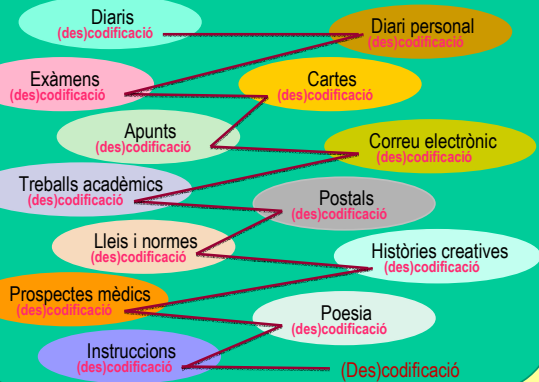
Diaris
(des)codificació

Diari personal
(des)codificació

Exàmens
(des)codificació

Cartes
(des)codificació

Apunts
(des)codificació

Correu electrònic
(des)codificació

Treballs acadèmics
(des)codificació

Postals
(des)codificació

Lleis i normes
(des)codificació

Històries creatives
(des)codificació

Prospectes mèdics
(des)codificació

Poesia
(des)codificació

Instruccions
(des)codificació

(Des)codificació